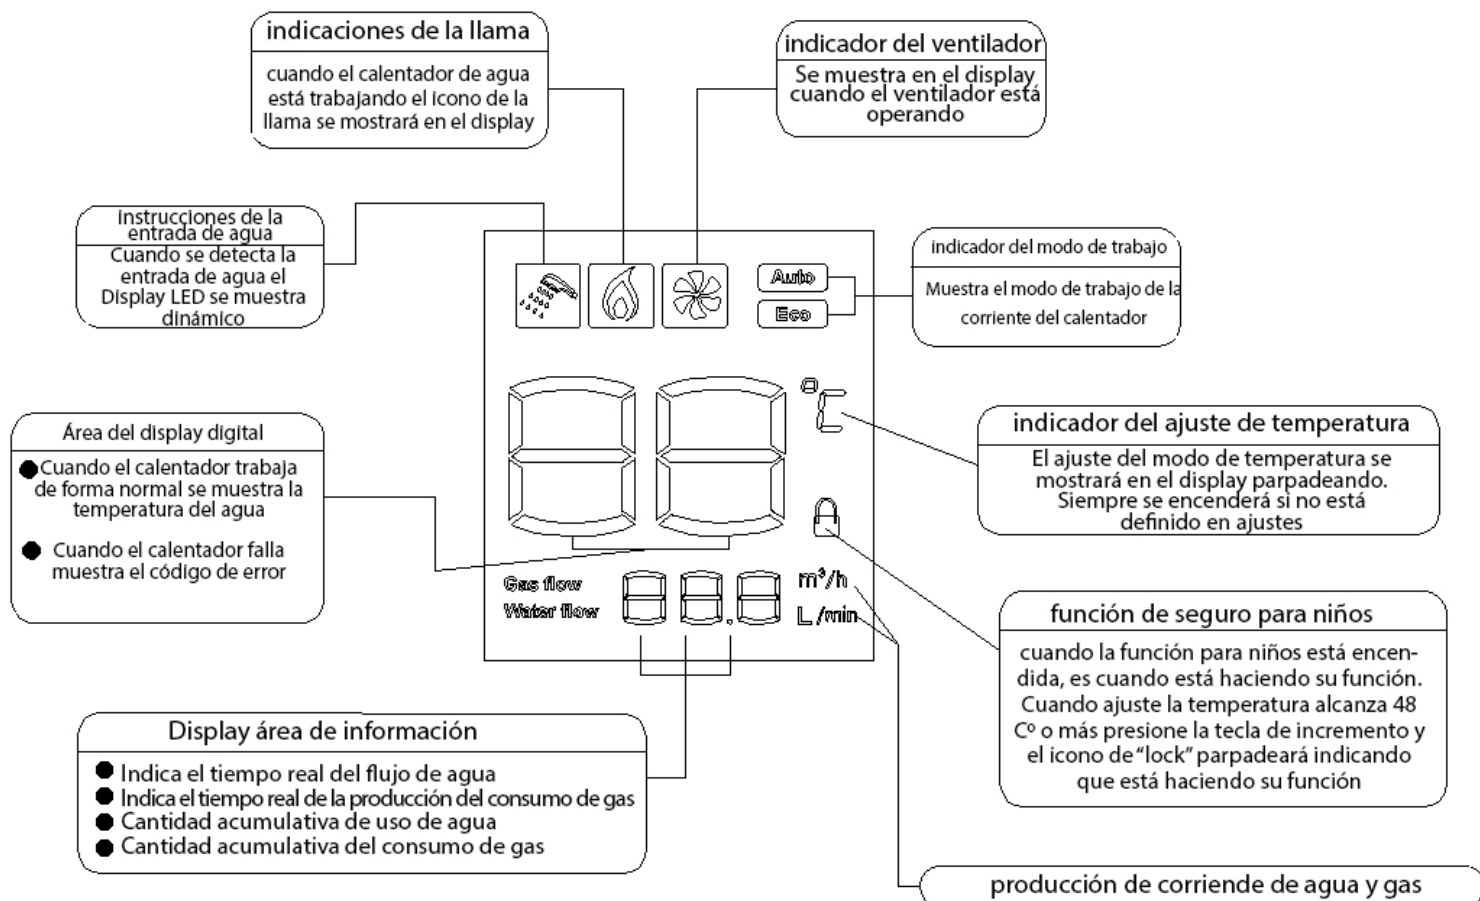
indicaciones de la llama

cuando el calentador de agua está trabajando el icono de la llama se mostrará en el display

indicador del ventilador

Se muestra en el display cuando el ventilador está operando

Instrucciones de la entrada de agua

Cuando se detecta la entrada de agua el Display LED se muestra dinámico

indicador del modo de trabajo

Muestra el modo de trabajo de la corriente del calentador

Auto

Eco

Área del display digital

● Cuando el calentador trabaja de forma normal se muestra la temperatura del agua

● Cuando el calentador falla muestra el código de error

°C

indicador del ajuste de temperatura

El ajuste del modo de temperatura se mostrará en el display parpadeando. Siempre se encenderá si no está definido en ajustes

Gas flow

Water flow

m³/h

L/min

función de seguro para niños

cuando la función para niños está encendida, es cuando está haciendo su función. Cuando ajuste la temperatura alcanza 48 Cº o más presione la tecla de incremento y el icono de "lock" parpadeará indicando que está haciendo su función

Display área de información

● Indica el tiempo real del flujo de agua
● Indica el tiempo real de la producción del consumo de gas
● Cantidad acumulativa de uso de agua
● Cantidad acumulativa del consumo de gas

producción de corriende de agua y gas